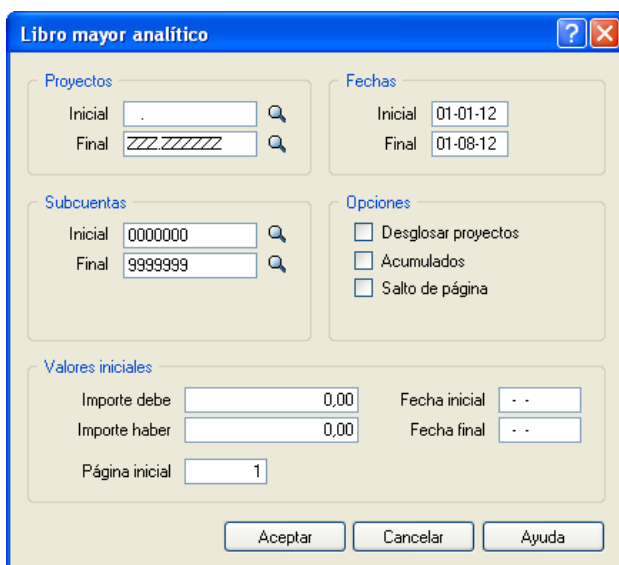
Libro mayor analítico

Proyectos
Inicial .
Final ZZZ.ZZZZZZ

Fechas
Inicial 01-01-12
Final 01-08-12

Subcuentas
Inicial 0000000
Final 9999999

Opciones
Desglosar proyectos
Acumulados
Salto de página

Valores iniciales
Importe debe 0,00
Importe haber 0,00
Fecha inicial - -
Fecha final - -
Página inicial 1

Aceptar
Cancelar
Ayuda